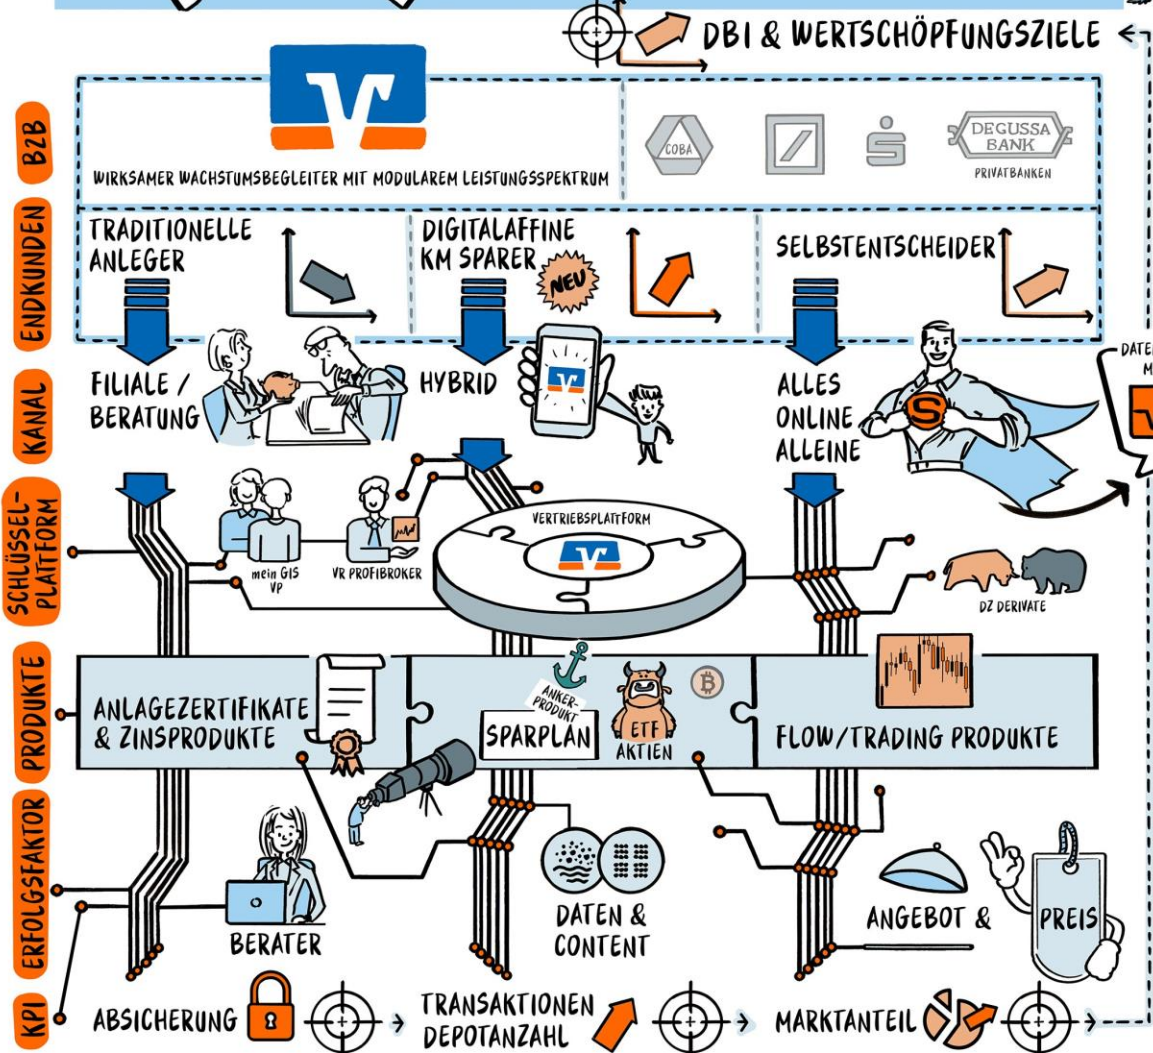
DBI & WERTSCHÖPFUNGSZIELE

B2B

WIRKSAMER WACHSTUMSBEGLEITER MIT MODULAREM LEISTUNGSSPEKTRUM

COBA

DEGUSSA BANK

PRIVATBANKEN

ENDKUNDEN

TRADITIONELLE ANLEGER

DIGITALAFFINE KM SPARER

NEU

SELBSTENTSCHEIDER

KANAL

FILIALE / BERATUNG

HYBRID

ALLES ONLINE ALLEINE

DATE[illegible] M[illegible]

SCHLÜSSEL-PLATTFORM

mein GIS VP

VR PROFIBROKER

VERTRIEBSPLATTFORM

DZ DERIVATE

PRODUKTE

ANLAGEZERTIFIKATE & ZINSPRODUKTE

ANKER-PRODUKT

SPARPLAN

ETF AKTIEN

FLOW/TRADING PRODUKTE

ERFOLGSFAKTOR

BERATER

DATEN & CONTENT

ANGEBOT &

PREIS

KPI

ABSICHERUNG

TRANSAKTIONEN DEPOTANZAHL

MARKTANTEIL